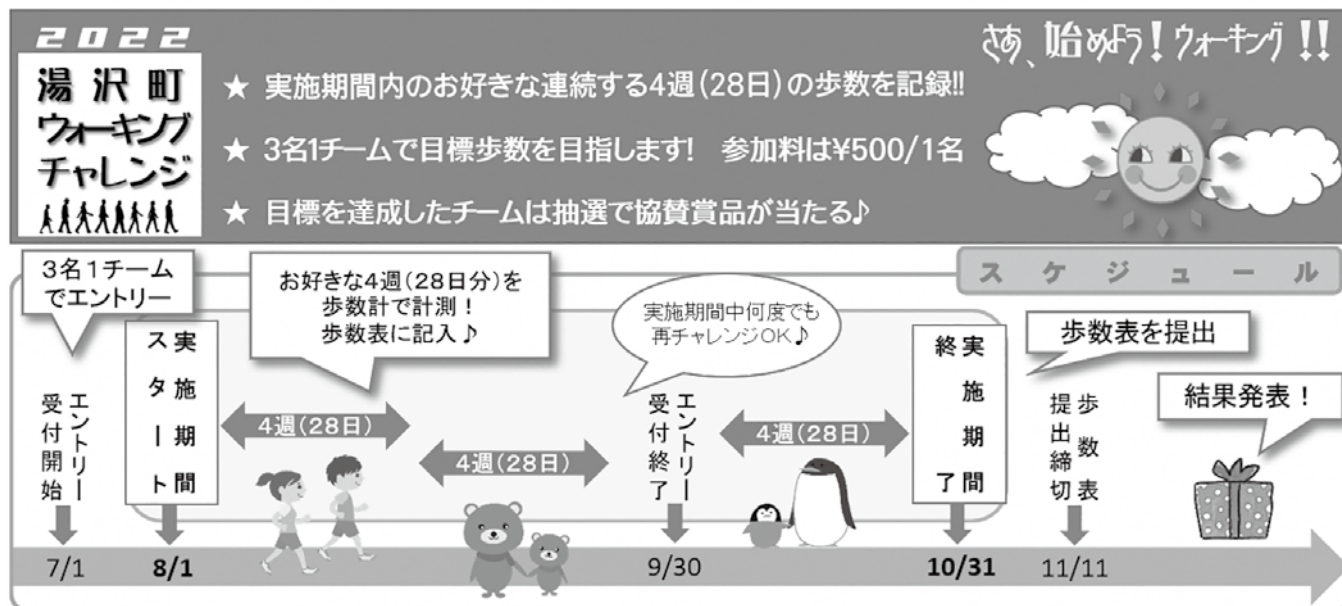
2022
湯沢町
ウォーキング
チャレンジ

★ 実施期間内のお好きな連続する4週（28日）の歩数を記録!!
★ 3名1チームで目標歩数を目指します!　参加料は¥500/1名
★ 目標を達成したチームは抽選で協賛賞品が当たる♪

さあ、始めよう！ウォーキング!!

スケジュール

3名1チームでエントリー

お好きな4週（28日分）を歩数計で計測！歩数表に記入♪

実施期間中何度でも再チャレンジOK♪

歩数表を提出

結果発表！

エントリー受付開始
7/1

実施期間スタート
8/1

4週（28日）

4週（28日）

エントリー受付終了
9/30

4週（28日）

実施期間終了
10/31

歩数表提出締切
11/11